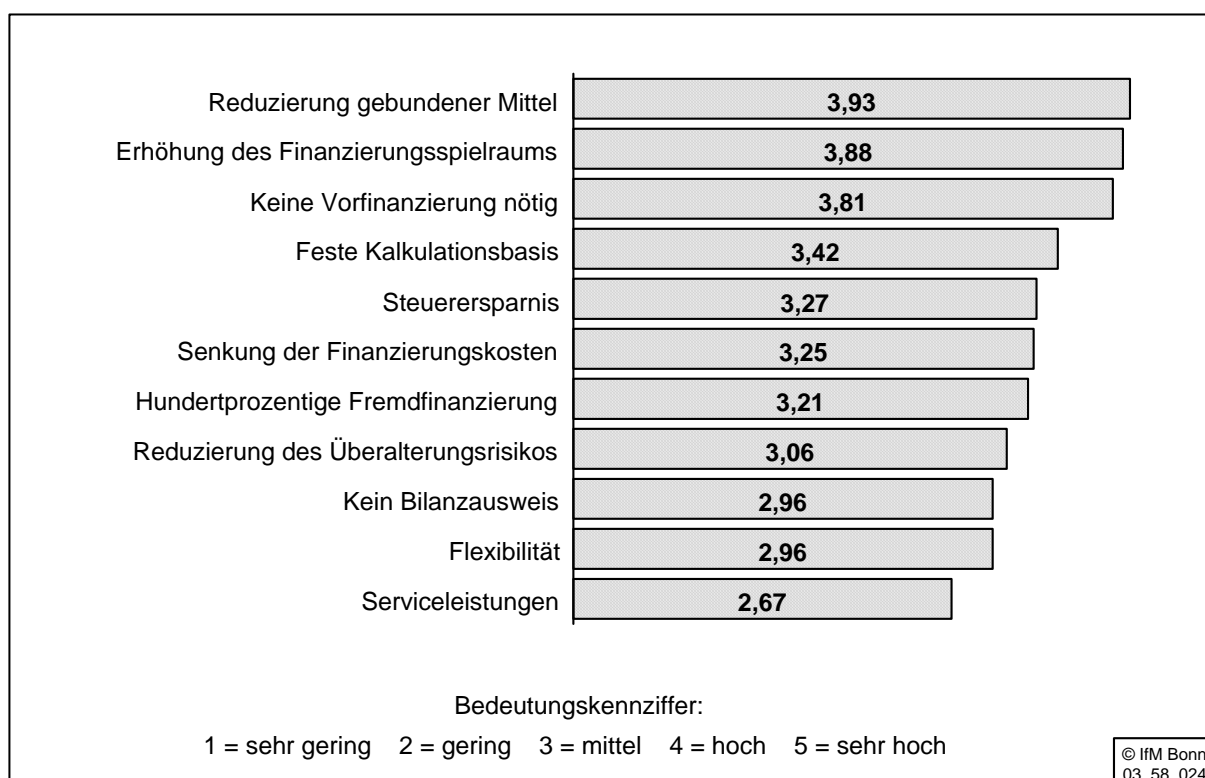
Reduzierung gebundener Mittel 3,93
Erhöhung des Finanzierungsspielraums 3,88
Keine Vorfinanzierung nötig 3,81
Feste Kalkulationsbasis 3,42
Steuerersparnis 3,27
Senkung der Finanzierungskosten 3,25
Hundertprozentige Fremdfinanzierung 3,21
Reduzierung des Überalterungsrisikos 3,06
Kein Bilanzausweis 2,96
Flexibilität 2,96
Serviceleistungen 2,67

Bedeutungskennziffer:
1 = sehr gering 2 = gering 3 = mittel 4 = hoch 5 = sehr hoch

© IfM Bonn
03 58 024